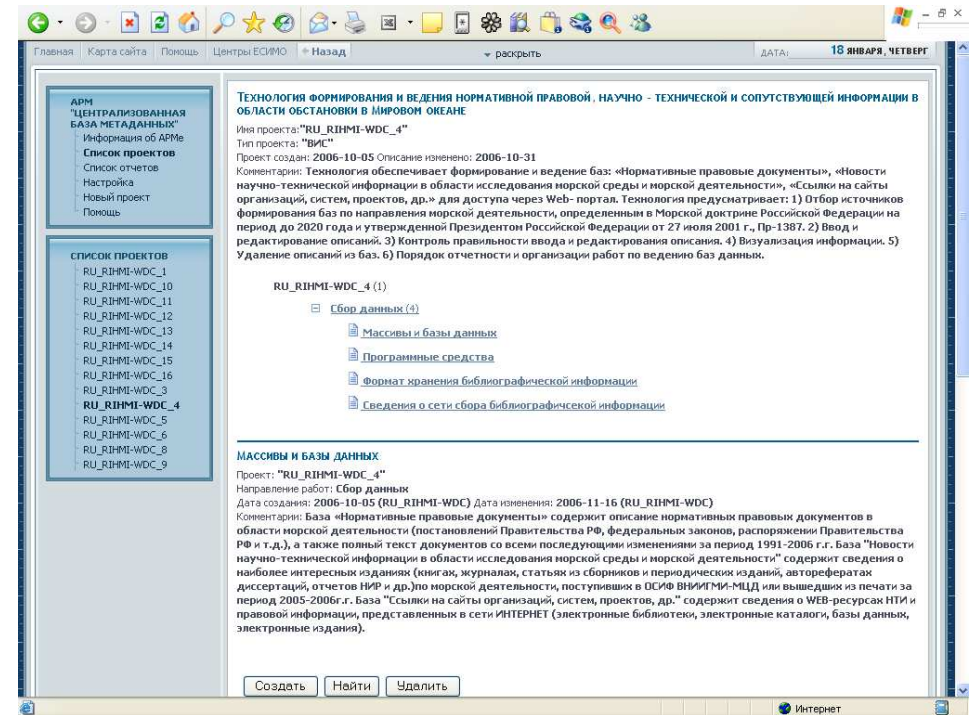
Главная | Карта сайта | Помощь | Центры ЕСИМО | Назад | раскрыть | ДАТА: 18 ЯНВАРЯ, ЧЕТВЕРГ

АРМ "ЦЕНТРАЛИЗОВАННАЯ БАЗА МЕТАДАННЫХ"
Информация об АРМе
Список проектов
Список отчетов
Настройка
Новый проект
Помощь

СПИСОК ПРОЕКТОВ
RU_RIHMI-WDC_1
RU_RIHMI-WDC_10
RU_RIHMI-WDC_11
RU_RIHMI-WDC_12
RU_RIHMI-WDC_13
RU_RIHMI-WDC_14
RU_RIHMI-WDC_15
RU_RIHMI-WDC_16
RU_RIHMI-WDC_3
RU_RIHMI-WDC_4
RU_RIHMI-WDC_5
RU_RIHMI-WDC_6
RU_RIHMI-WDC_8
RU_RIHMI-WDC_9

ТЕХНОЛОГИЯ ФОРМИРОВАНИЯ И ВЕДЕНИЯ НОРМАТИВНОЙ ПРАВОВОЙ, НАУЧНО - ТЕХНИЧЕСКОЙ И СОПУТСТВУЮЩЕЙ ИНФОРМАЦИИ В ОБЛАСТИ ОБСТАНОВКИ В МИРОВОМ ОКЕАНЕ
Имя проекта: "RU_RIHMI-WDC_4"
Тип проекта: "ВИС"
Проект создан: 2006-10-05 Описание изменено: 2006-10-31
Комментарии: Технология обеспечивает формирование и ведение баз: «Нормативные правовые документы», «Новости научно-технической информации в области исследования морской среды и морской деятельности», «Ссылки на сайты организаций, систем, проектов, др.» для доступа через Web- портал. Технология предусматривает: 1) Отбор источников формирования баз по направления морской деятельности, определенным в Морской доктрине Российской Федерации на период до 2020 года и утвержденной Президентом Российской Федерации от 27 июля 2001 г., Пр-1387. 2) Ввод и редактирование описаний. 3) Контроль правильности ввода и редактирования описания. 4) Визуализация информации. 5) Удаление описаний из баз. 6) Порядок отчетности и организации работ по ведению баз данных.

RU_RIHMI-WDC_4 (1)
Сбор данных (4)
Массивы и базы данных
Программные средства
Формат хранения библиографической информации
Сведения о сети сбора библиографической информации

МАССИВЫ И БАЗЫ ДАННЫХ
Проект: "RU_RIHMI-WDC_4"
Направление работ: Сбор данных
Дата создания: 2006-10-05 (RU_RIHMI-WDC) Дата изменения: 2006-11-16 (RU_RIHMI-WDC)
Комментарии: База «Нормативные правовые документы» содержит описание нормативных правовых документов в области морской деятельности (постановлений Правительства РФ, федеральных законов, распоряжении Правительства РФ и т.д.), а также полный текст документов со всеми последующими изменениями за период 1991-2006 г.г. База "Новости научно-технической информации в области исследования морской среды и морской деятельности" содержит сведения о наиболее интересных изданиях (книгах, журналах, статьях из сборников и периодических изданий, авторефератах диссертаций, отчетов НИР и др.)по морской деятельности, поступивших в ОСИФ ВНИИГМИ-МЦД или вышедших из печати за период 2005-2006г.г. База "Ссылки на сайты организаций, систем, проектов, др." содержит сведения о WEB-ресурсах НТИ и правовой информации, представленных в сети ИНТЕРНЕТ (электронные библиотеки, электронные каталоги, базы данных, электронные издания).

Создать | Найти | Удалить

Интернет